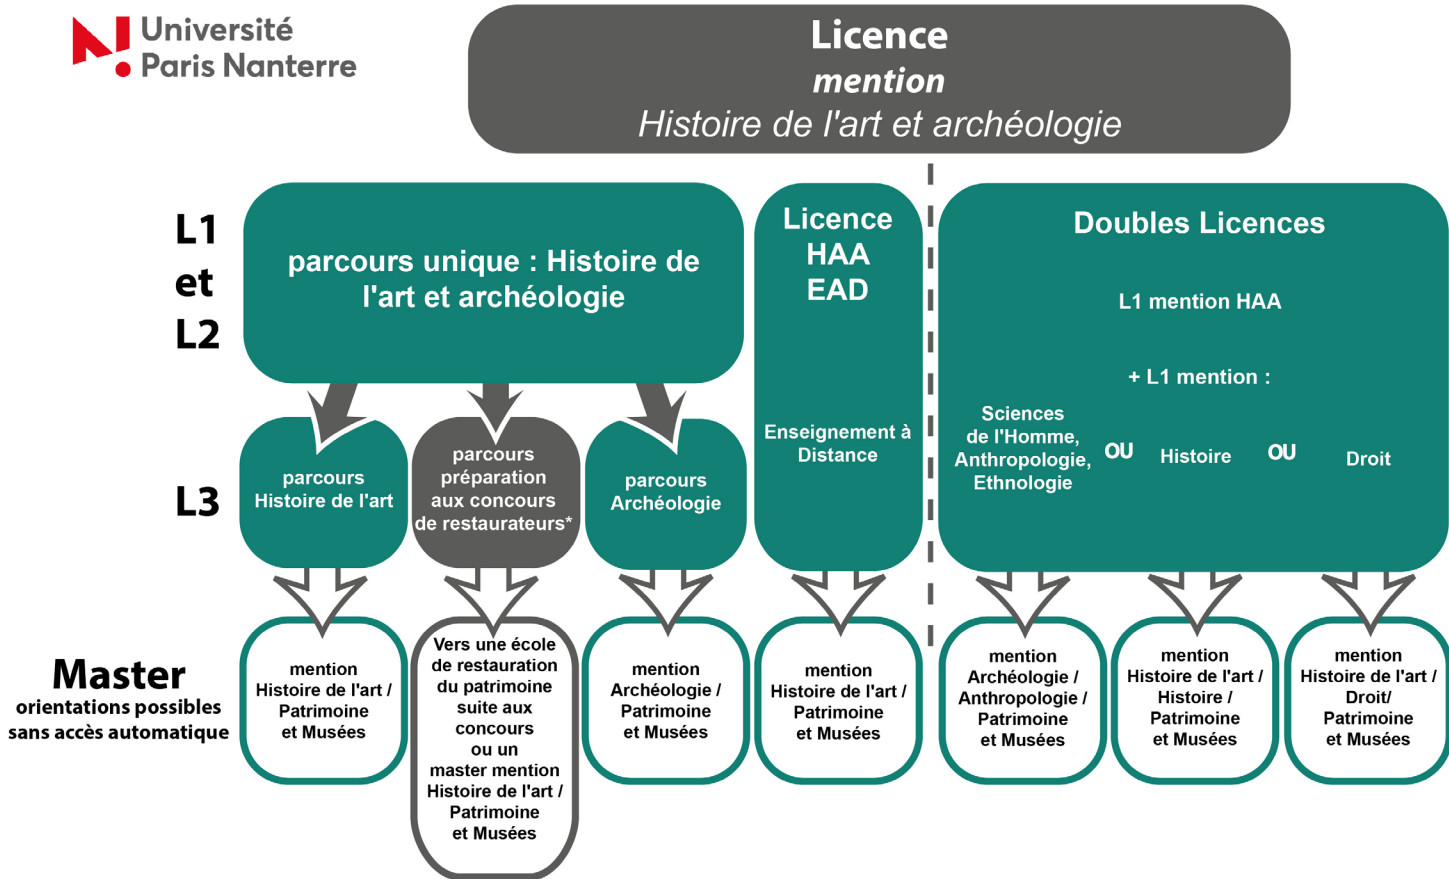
Université Paris Nanterre

Licence
mention
Histoire de l'art et archéologie

L1
et
L2

parcours unique : Histoire de l'art et archéologie

Licence HAA EAD

Enseignement à Distance

Doubles Licences

L1 mention HAA

+ L1 mention :

Sciences de l'Homme, Anthropologie, Ethnologie

OU

Histoire

OU

Droit

L3

parcours Histoire de l'art

parcours préparation aux concours de restaurateurs*

parcours Archéologie

Master
orientations possibles sans accès automatique

mention Histoire de l'art / Patrimoine et Musées

Vers une école de restauration du patrimoine suite aux concours ou un master mention Histoire de l'art / Patrimoine et Musées

mention Archéologie / Patrimoine et Musées

mention Histoire de l'art / Patrimoine et Musées

mention Archéologie / Anthropologie / Patrimoine et Musées

mention Histoire de l'art / Histoire / Patrimoine et Musées

mention Histoire de l'art / Droit/ Patrimoine et Musées